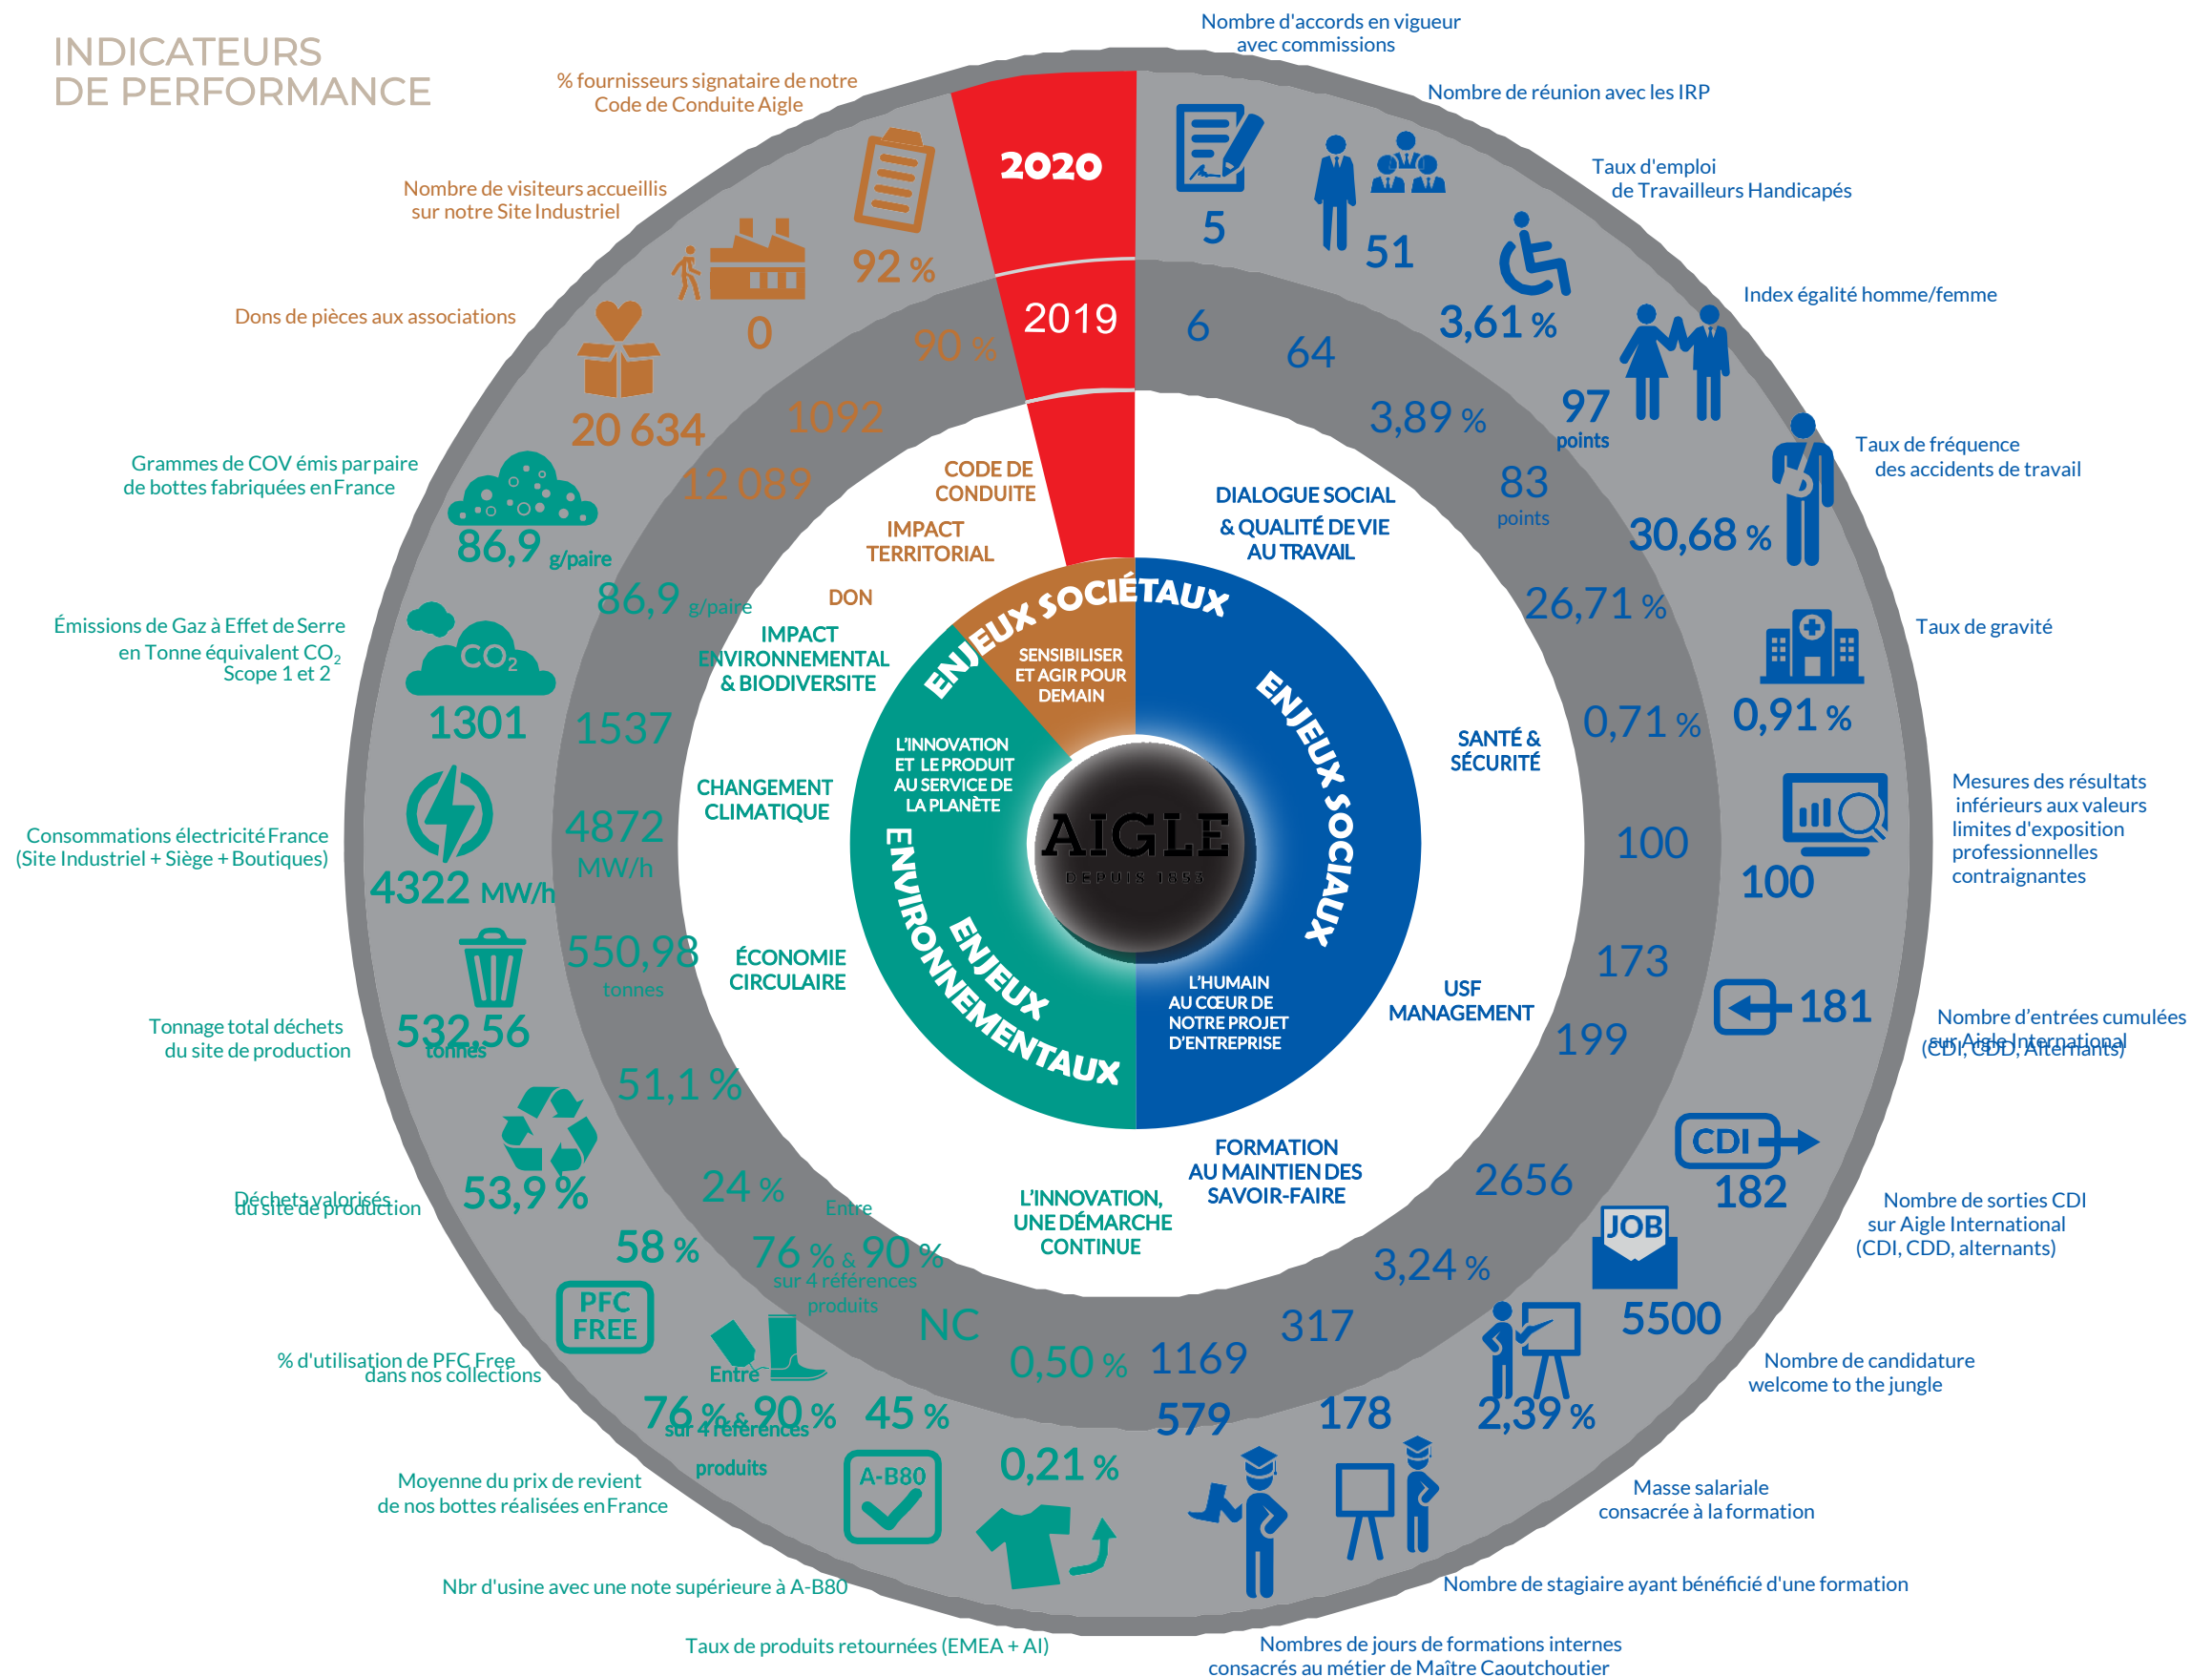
INDICATEURS DE PERFORMANCE

% fournisseurs signataire de notre Code de Conduite Aigle

Nombre de visiteurs accueillis sur notre Site Industriel

Dons de pièces aux associations

Grammes de COV émis par paire de bottes fabriquées en France

Émissions de Gaz à Effet de Serre en Tonne équivalent $CO_2$ Scope 1 et 2

Consommations électricité France (Site Industriel + Siège + Boutiques)

Tonnage total déchets du site de production

Déchets valorisés du site de production

% d'utilisation de PFC Free dans nos collections

Moyenne du prix de revient de nos bottes réalisées en France

Nbr d'usine avec une note supérieure à A-B80

Taux de produits retournées (EMEA + AI)

Nombre d'accords en vigueur avec commissions

Nombre de réunion avec les IRP

Taux d'emploi de Travailleurs Handicapés

Index égalité homme/femme

Taux de fréquence des accidents de travail

Taux de gravité

Mesures des résultats inférieurs aux valeurs limites d'exposition professionnelles contraignantes

Nombre d'entrées cumulées sur Aigle International (CDI, CDD, Alternants)

Nombre de sorties CDI sur Aigle International (CDI, CDD, alternants)

Nombre de candidature welcome to the jungle

Masse salariale consacrée à la formation

Nombre de stagiaire ayant bénéficié d'une formation

Nombres de jours de formations internes consacrés au métier de Maître Caoutchoutier

2020

2019

92 %
90 %
0
1092
20 634
12 089
86,9 g/paire
86,9 g/paire
$CO_2$
1301
1537
4872 MW/h
4322 MW/h
550,98 tonnes
532,56 tonnes
51,1 %
53,9 %
24 %
58 %
Entre 76 % & 90 % sur 4 références produits
PFC FREE
NC
Entre 76 % & 90 % sur 4 références produits
45 %
A-B80
0,50 %
0,21 %

5
6
51
64
3,61 %
3,89 %
97 points
83 points
30,68 %
26,71 %
0,91 %
0,71 %
100
100
181
173
199
CDI
182
2656
JOB
5500
3,24 %
317
2,39 %
1169
579
178

CODE DE CONDUITE
IMPACT TERRITORIAL
DON
IMPACT ENVIRONNEMENTAL & BIODIVERSITE
CHANGEMENT CLIMATIQUE
ÉCONOMIE CIRCULAIRE
L'INNOVATION, UNE DÉMARCHE CONTINUE
FORMATION AU MAINTIEN DES SAVOIR-FAIRE
USF MANAGEMENT
SANTÉ & SÉCURITÉ
DIALOGUE SOCIAL & QUALITÉ DE VIE AU TRAVAIL

ENJEUX SOCIÉTAUX
SENSIBILISER ET AGIR POUR DEMAIN
ENJEUX SOCIAUX
L'HUMAIN AU CŒUR DE NOTRE PROJET D'ENTREPRISE
ENJEUX ENVIRONNEMENTAUX
L'INNOVATION ET LE PRODUIT AU SERVICE DE LA PLANÈTE

AIGLE
DEPUIS 1853